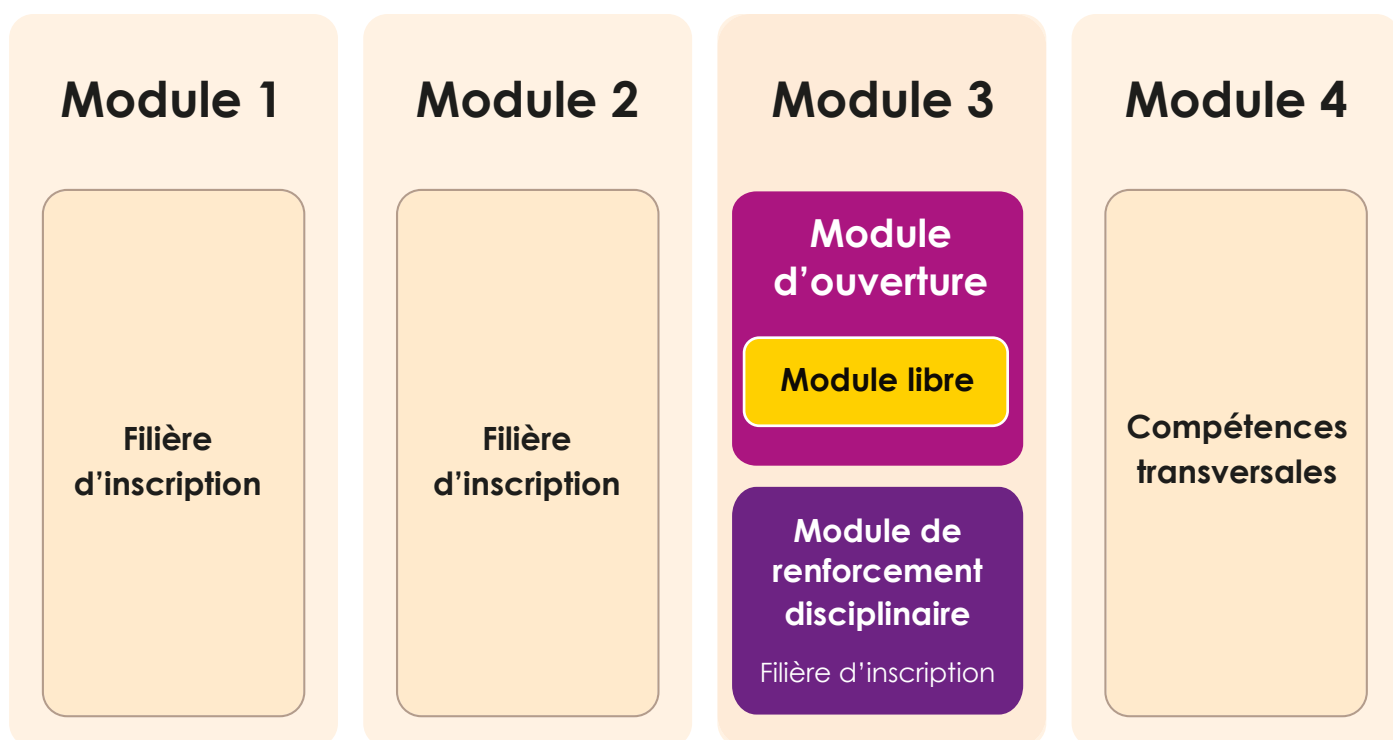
Module 1

Filière d’inscription

Module 2

Filière d’inscription

Module 3

Module d’ouverture

Module libre

Module de renforcement disciplinaire

Filière d’inscription

Module 4

Compétences transversales